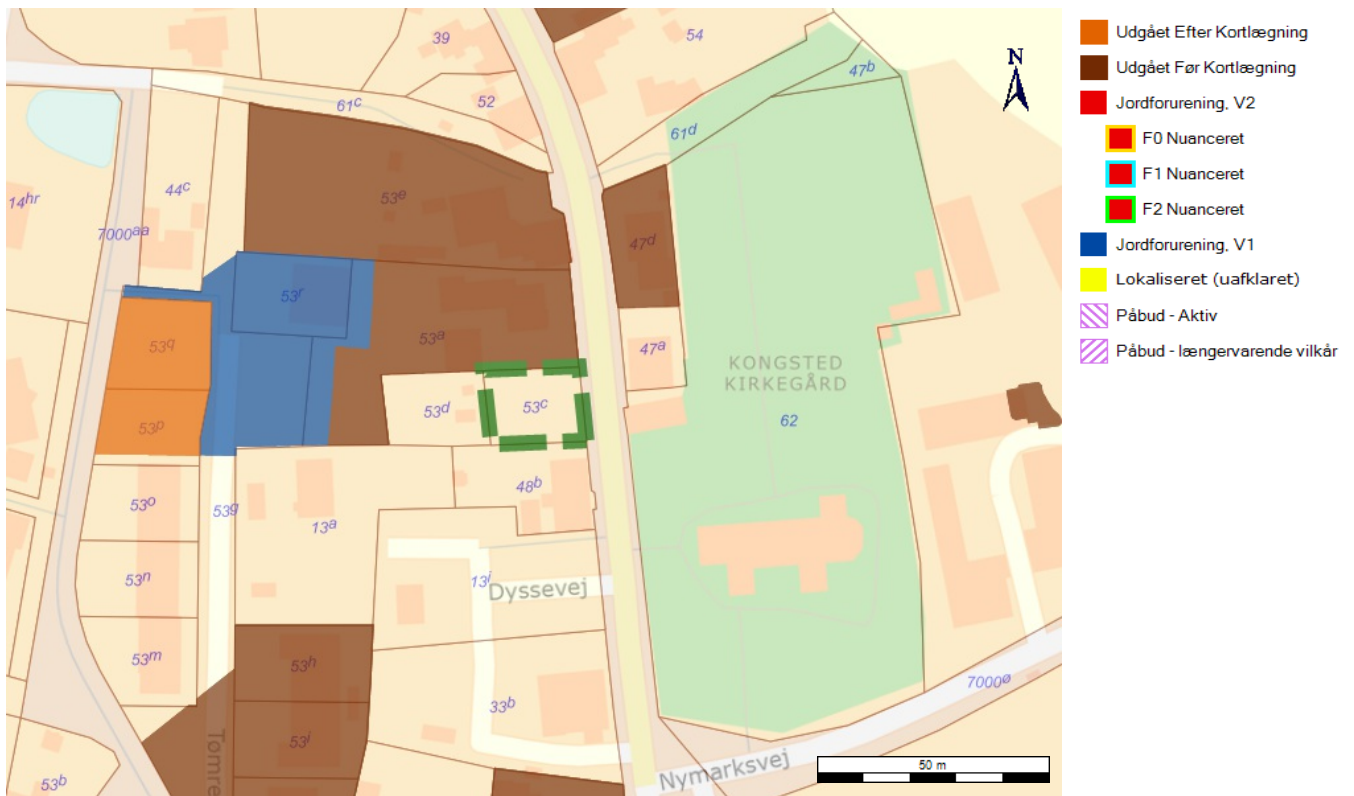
39
54
47$^{b}$
N
52
61$^{c}$
61$^{d}$
14$^{hr}$
44$^{c}$
53$^{e}$
7000$^{aa}$
47$^{d}$
53$^{r}$
53$^{q}$
53$^{a}$
47$^{a}$
KONGSTED KIRKEGÅRD
53$^{d}$
53$^{c}$
53$^{p}$
62
48$^{b}$
53$^{o}$
53$^{g}$
13$^{a}$
53$^{n}$
13$^{i}$
Dyssevej
53$^{m}$
53$^{h}$
7000$^{e}$
33$^{b}$
53$^{i}$
Tomre
53$^{b}$
Nymarksvej
50 m

Udgået Efter Kortlægning
Udgået Før Kortlægning
Jordforurening, V2
F0 Nuanceret
F1 Nuanceret
F2 Nuanceret
Jordforurening, V1
Lokaliseret (uafklaret)
Påbud - Aktiv
Påbud - længervarende vilkår